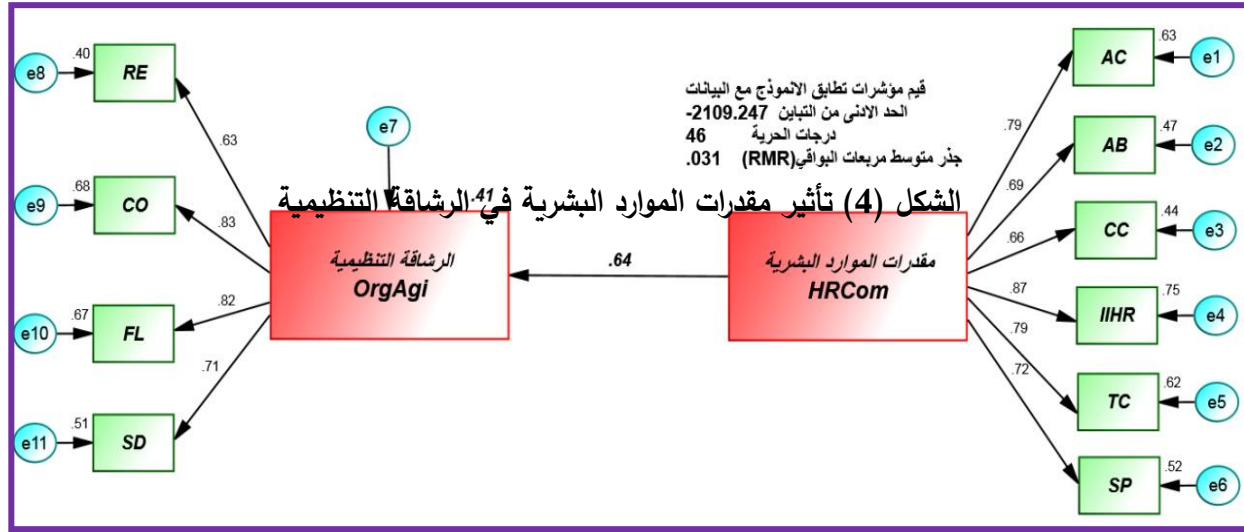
قيم مؤشرات تطابق الانموذج مع البيانات
الحد الادنى من التباين 2109.247-
درجات الحرية 46
جذر متوسط مربعات البواقي(RMR) 031.

الشكل (4) تأثير مقدرات الموارد البشرية في الرشاقة التنظيمية

e8 .40 RE
e9 .68 CO
e10 .67 FL
e11 .51 SD
.63
.83
.82
.71
e7
.41
الرشاقة التنظيمية
OrgAgi
.64
مقدرات الموارد البشرية
HRCom
.79
.69
.66
.87
.79
.72
AC .63 e1
AB .47 e2
CC .44 e3
IIHR .75 e4
TC .62 e5
SP .52 e6